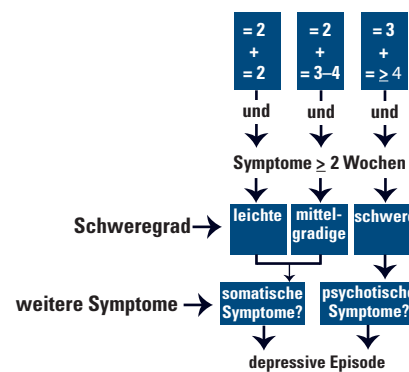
= 2
+
= 2

= 2
+
= 3–4

= 3
+
= $\geq$ 4

und

und

und

Symptome $\geq$ 2 Wochen

Schweregrad

leichte

mittelgradige

schwere

weitere Symptome

somatische Symptome?

psychotische Symptome?

depressive Episode